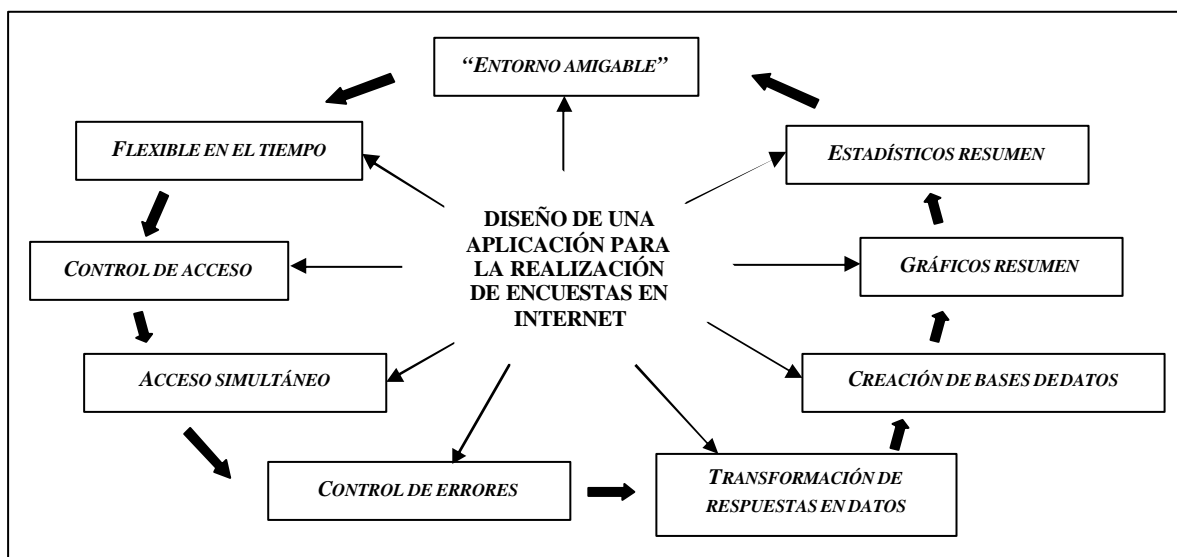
"ENTORNO AMIGABLE"

FLEXIBLE EN EL TIEMPO

ESTADÍSTICOS RESUMEN

DISEÑO DE UNA APLICACIÓN PARA LA REALIZACIÓN DE ENCUESTAS EN INTERNET

CONTROL DE ACCESO

GRÁFICOS RESUMEN

ACCESO SIMULTÁNEO

CREACIÓN DE BASES DEDATOS

CONTROL DE ERRORES

TRANSFORMACIÓN DE RESPUESTAS EN DATOS